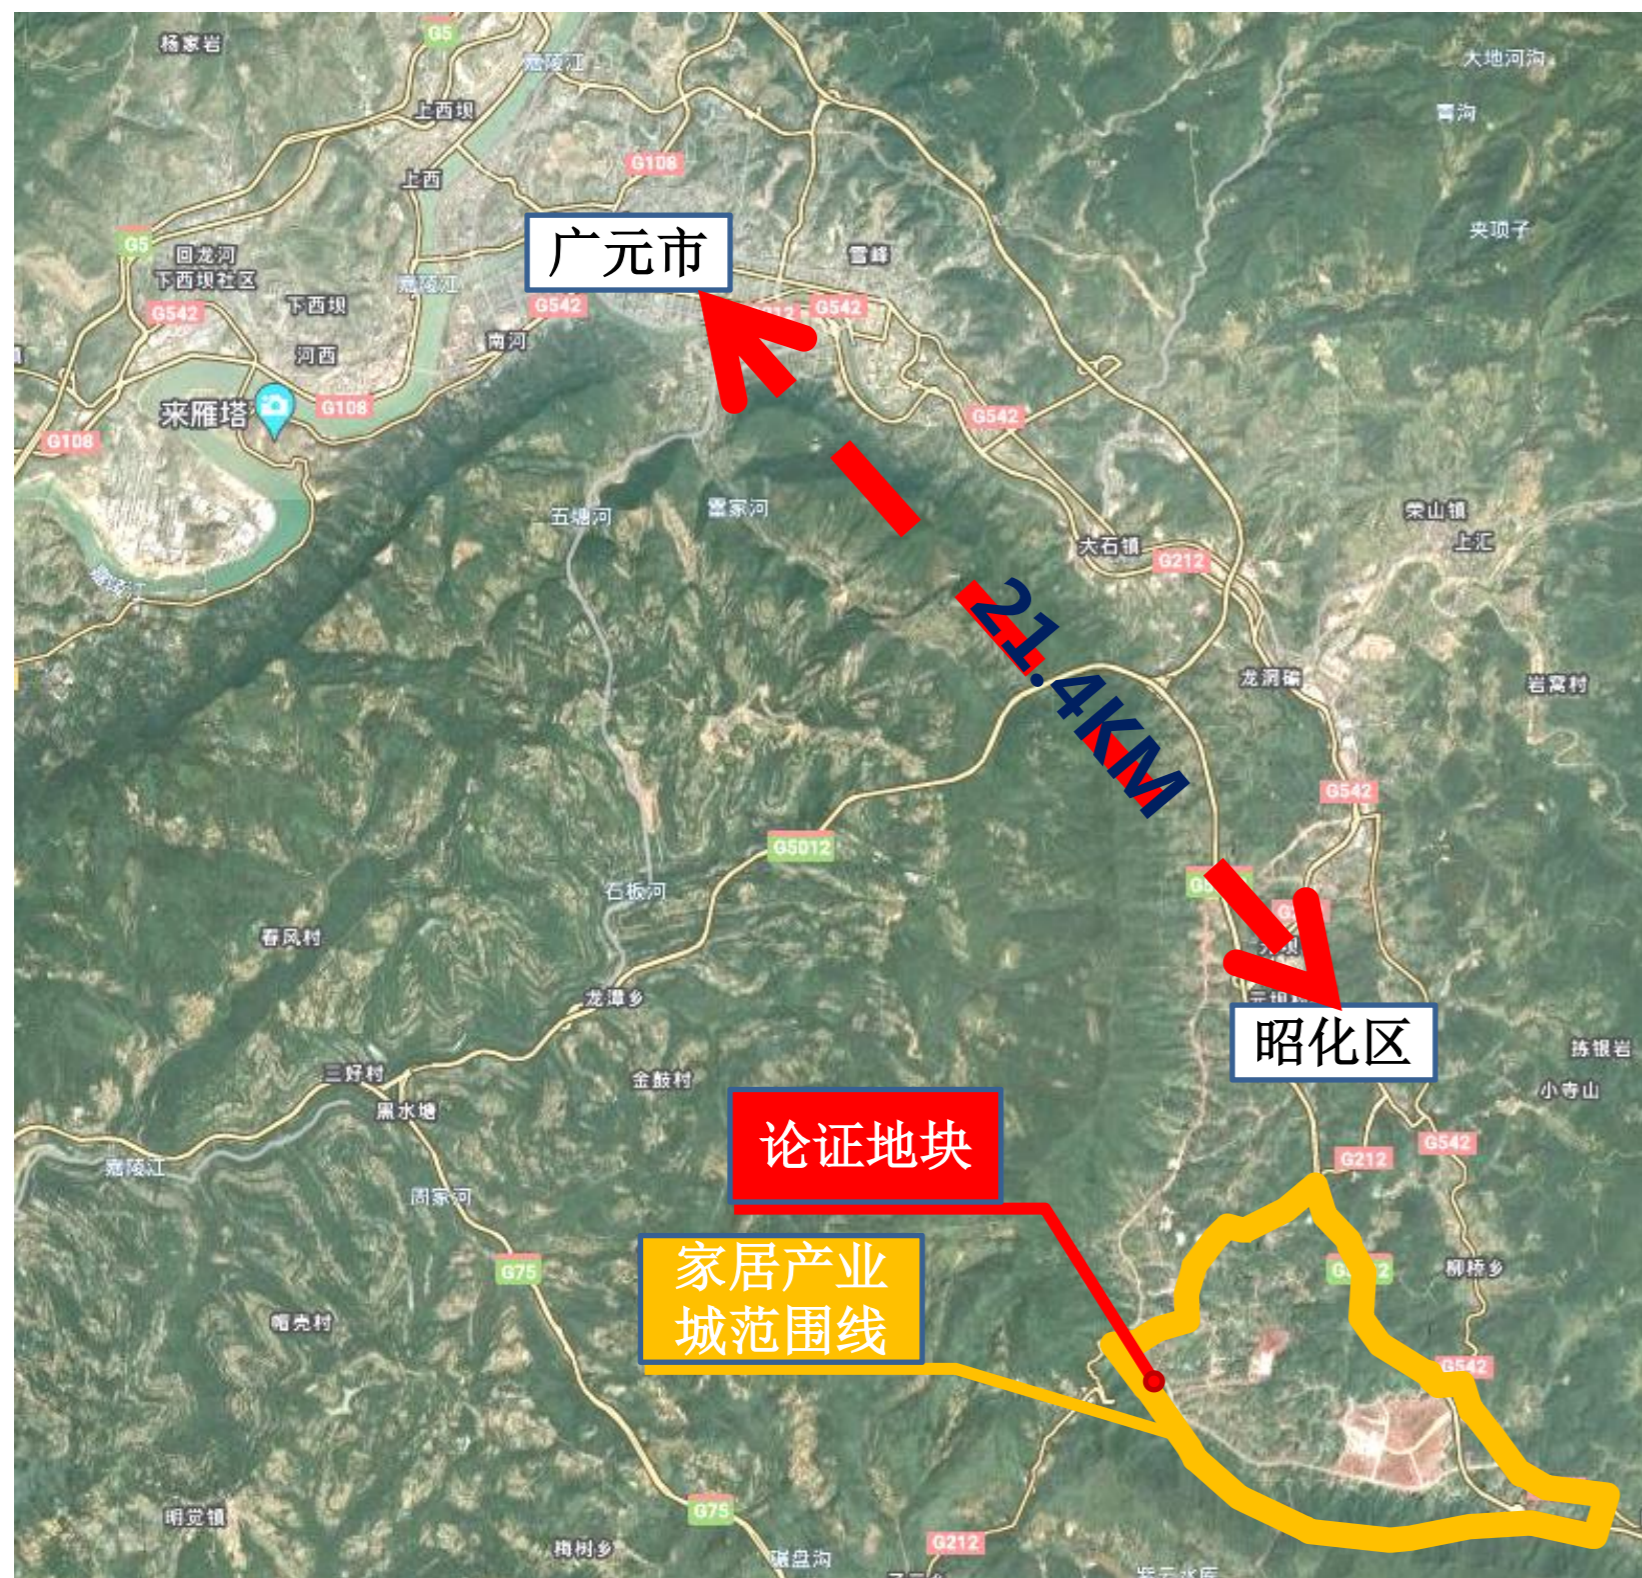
杨家岩
G5
嘉陵江
上西坝
上西
G108
大地河沟
青沟
夹项子
G5
回龙河
下西坝社区
广元市
雪峰
嘉陵江
下西坝
G542
G542
G542
南河
河西
来雁塔
G108
G542
G108
五塘河
雪家河
大石镇
G212
荣山镇
上汇
21.4KM
龙洞镇
岩窝村
G542
G5012
石板河
春风村
龙潭乡
昭化区
练银岩
小寺山
三好村
金鼓村
黑水塘
论证地块
嘉陵江
周家河
G212
G542
家居产业城范围线
G75
柳桥乡
帽壳村
G542
明觉镇
G75
梅树乡
磁盘沟
G212